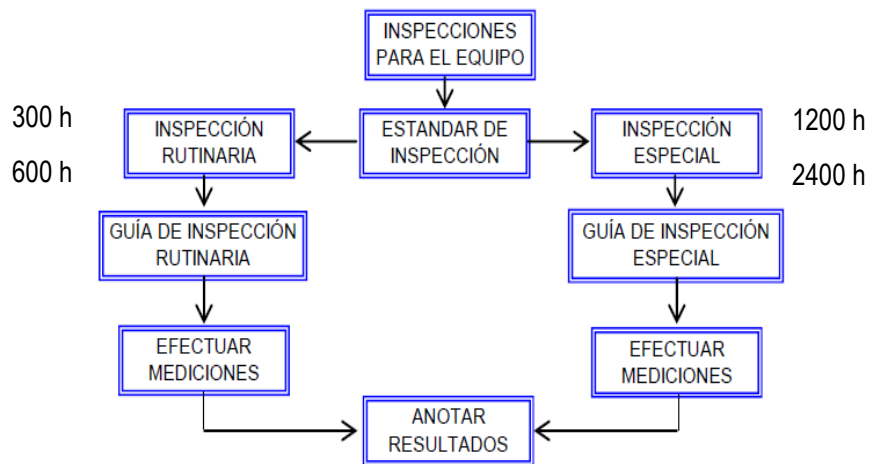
INSPECCIONES PARA EL EQUIPO

300 h

600 h

INSPECCIÓN RUTINARIA

ESTANDAR DE INSPECCIÓN

INSPECCIÓN ESPECIAL

1200 h

2400 h

GUÍA DE INSPECCIÓN RUTINARIA

GUÍA DE INSPECCIÓN ESPECIAL

EFECTUAR MEDICIONES

EFECTUAR MEDICIONES

ANOTAR RESULTADOS